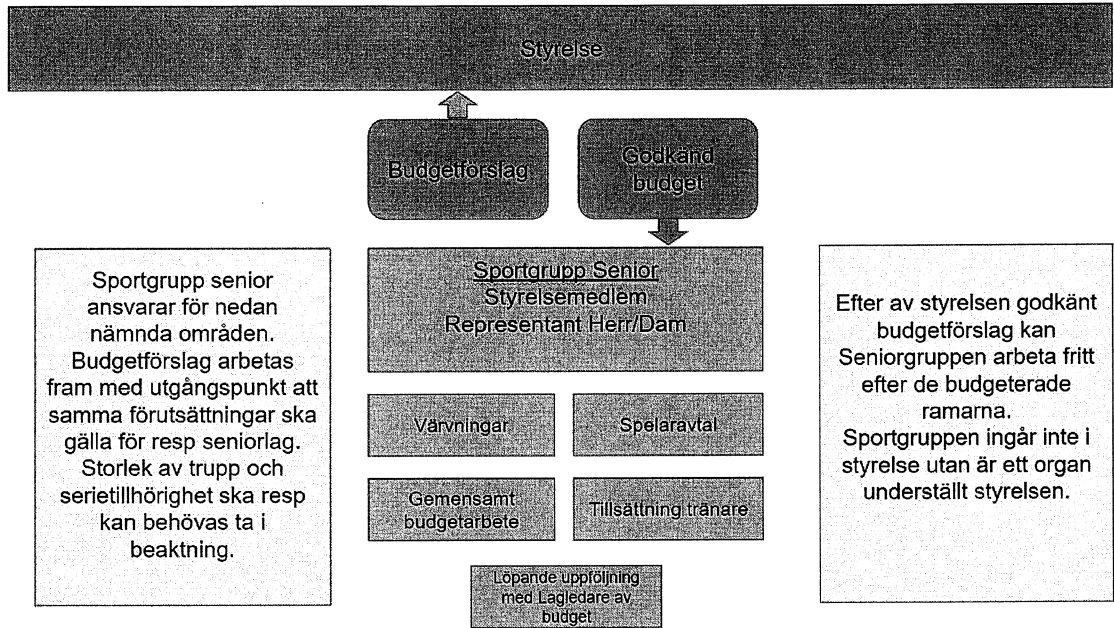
Styrelse

Budgetförslag

Godkänd budget

Sportgrupp senior ansvarar för nedan nämnda områden. Budgetförslag arbetas fram med utgångspunkt att samma förutsättningar ska gälla för resp seniorlag. Storlek av trupp och serietillhörighet ska resp kan behövas ta i beaktning.

Sportgrupp Senior
Styrelsemedlem
Representant Herr/Dam

Värvningar

Spelaravtal

Gemensamt budgetarbete

Tillsättning tränare

Löpande uppföljning med Lagledare av budget

Efter av styrelsen godkänt budgetförslag kan Seniorgruppen arbeta fritt efter de budgeterade ramarna.
Sportgruppen ingår inte i styrelse utan är ett organ underställt styrelsen.